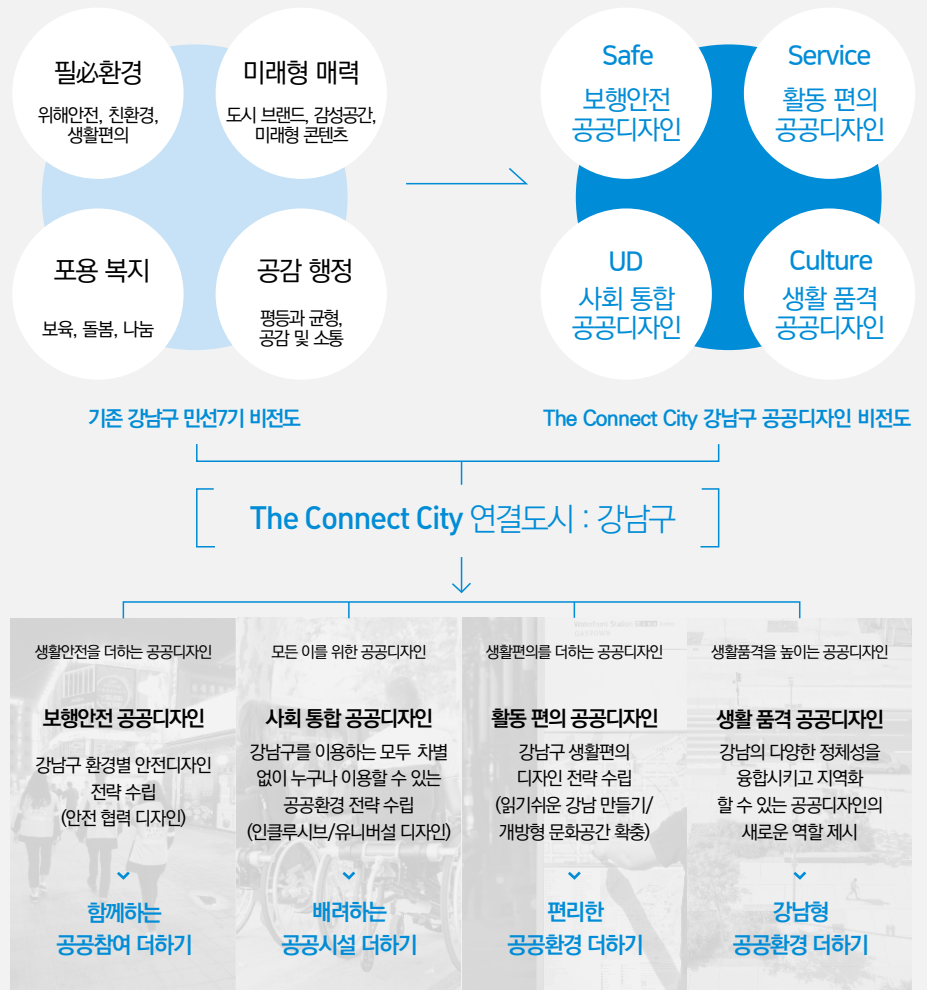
필必환경
위해안전, 친환경, 생활편의

미래형 매력
도시 브랜드, 감성공간, 미래형 콘텐츠

포용 복지
보육, 돌봄, 나눔

공감 행정
평등과 균형, 공감 및 소통

기존 강남구 민선7기 비전도

Safe
보행안전 공공디자인

Service
활동 편의 공공디자인

UD
사회 통합 공공디자인

Culture
생활 품격 공공디자인

The Connect City 강남구 공공디자인 비전도

The Connect City 연결도시 : 강남구

생활안전을 더하는 공공디자인
보행안전 공공디자인
강남구 환경별 안전디자인 전략 수립 (안전 협력 디자인)
함께하는 공공참여 더하기

모든 이를 위한 공공디자인
사회 통합 공공디자인
강남구를 이용하는 모두 차별 없이 누구나 이용할 수 있는 공공환경 전략 수립 (인클루시브/유니버설 디자인)
배려하는 공공시설 더하기

생활편의를 더하는 공공디자인
활동 편의 공공디자인
강남구 생활편의 디자인 전략 수립 (읽기쉬운 강남 만들기/ 개방형 문화공간 확충)
편리한 공공환경 더하기

생활품격을 높이는 공공디자인
생활 품격 공공디자인
강남의 다양한 정체성을 융합시키고 지역화 할 수 있는 공공디자인의 새로운 역할 제시
강남형 공공환경 더하기